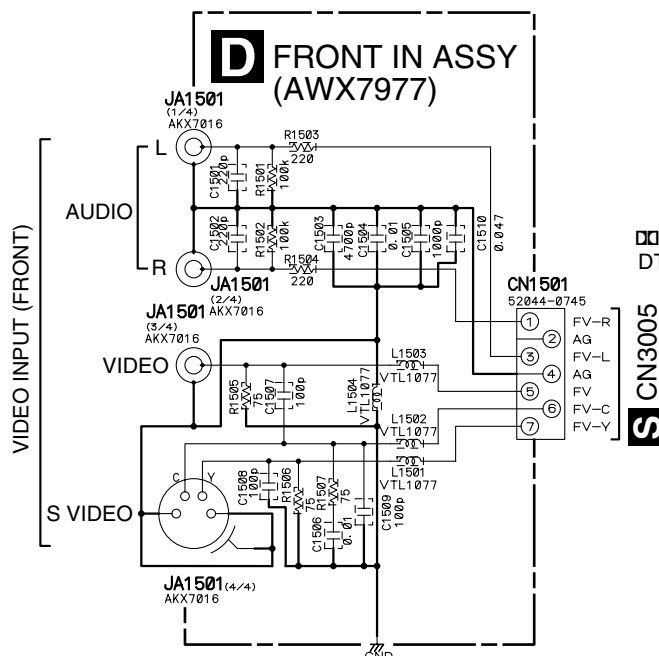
D FRONT IN ASSY (AWX7977)

JA1501 (1/4) AKX7016

L

AUDIO

R

JA1501 (2/4) AKX7016

R1503 220

C1501 220p

R1501 100k

C1502 220p

R1502 100k

C1503 4700p

C1504 0.01

C1505 1000p

C1510 0.047

R1504 220

JA1501 (3/4) AKX7016

VIDEO

VIDEO INPUT (FRONT)

R1505 75

C1507 100p

L1504 VTL1077

L1503 VTL1077

L1502 VTL1077

L1501 VTL1077

S VIDEO

C Y

C1508 100p

R1506 75

R1507 75

C1506 0.01

C1509 100p

JA1501 (4/4) AKX7016

GND

CN1501 52044-0745

1 FV-R
2 AG
3 FV-L
4 AG
5 FV
6 FV-C
7 FV-Y

S CN3005

D